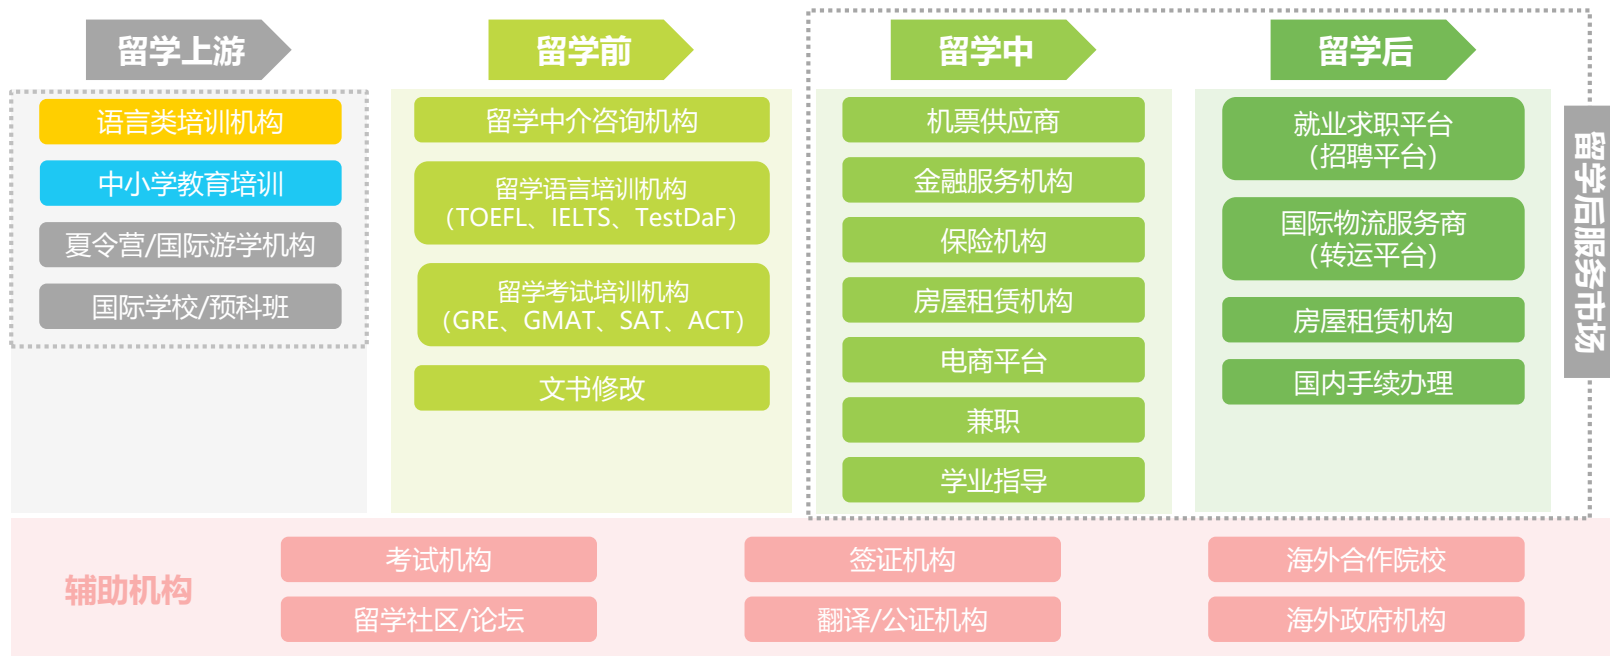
留学上游

语言类培训机构

中小学教育培训

夏令营/国际游学机构

国际学校/预科班

留学前

留学中介咨询机构

留学语言培训机构（TOEFL、IELTS、TestDaF）

留学考试培训机构（GRE、GMAT、SAT、ACT）

文书修改

留学中

机票供应商

金融服务机构

保险机构

房屋租赁机构

电商平台

兼职

学业指导

留学后

就业求职平台（招聘平台）

国际物流服务商（转运平台）

房屋租赁机构

国内手续办理

留学后服务市场

辅助机构

考试机构

留学社区/论坛

签证机构

翻译/公证机构

海外合作院校

海外政府机构